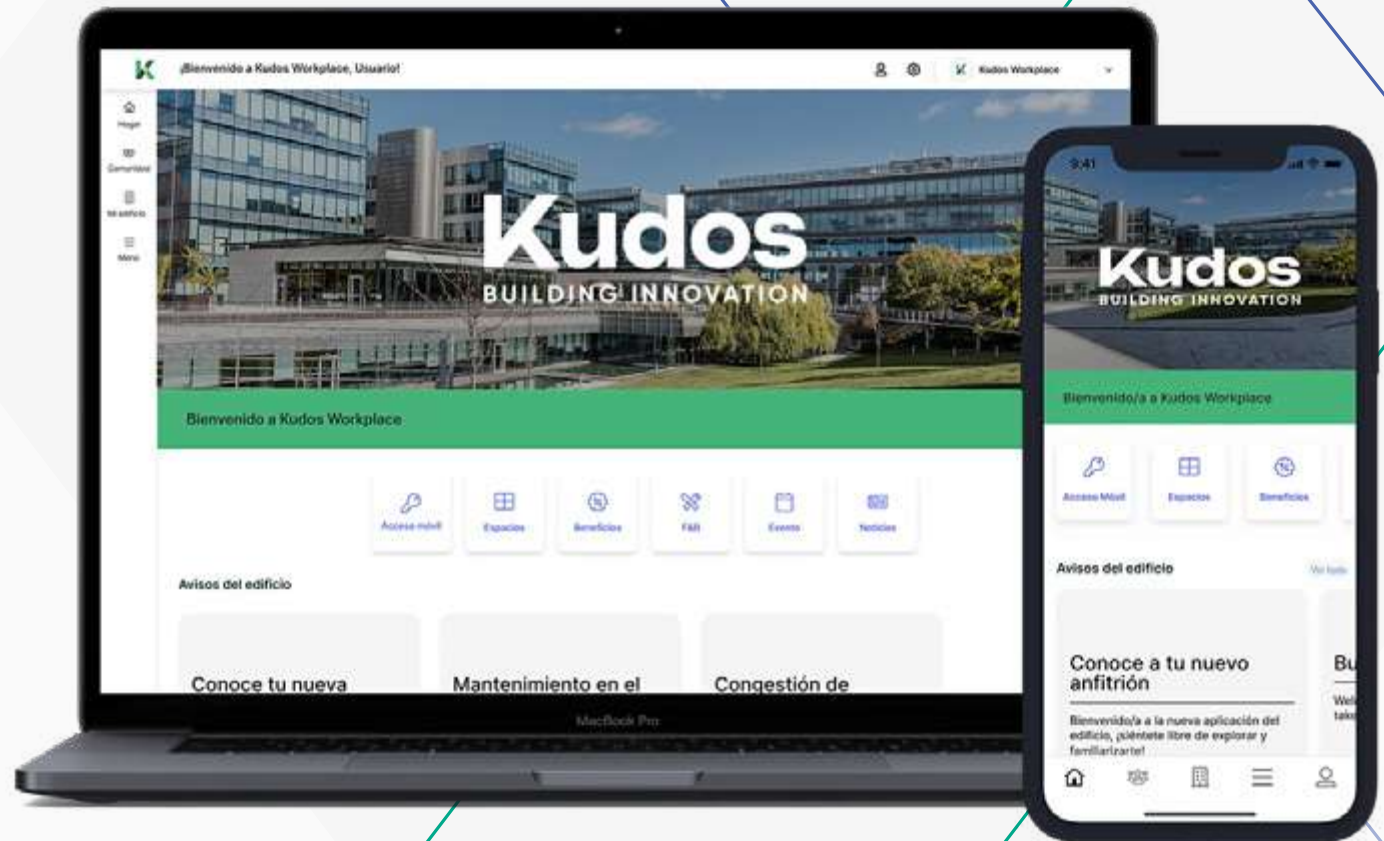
¡Bienvenido a Kudos Workplace, Usuario!

Kudos Workplace

Hogar

Comunidad

Mi edificio

Menu

Kudos
BUILDING INNOVATION

Bienvenido a Kudos Workplace

Acceso móvil

Espacios

Beneficios

F&B

Events

Noticias

Avisos del edificio

Conoce tu nueva

Mantenimiento en el

Congestión de

MacBook Pro

9:41

Kudos
BUILDING INNOVATION

Bienvenido/a a Kudos Workplace

Acceso Móvil

Espacios

Beneficios

Avisos del edificio

Ver todo

Conoce a tu nuevo anfitrión

Bienvenido/a a la nueva aplicación del edificio, ¡siéntete libre de explorar y familiarizarte!

Bu

Wel
tak